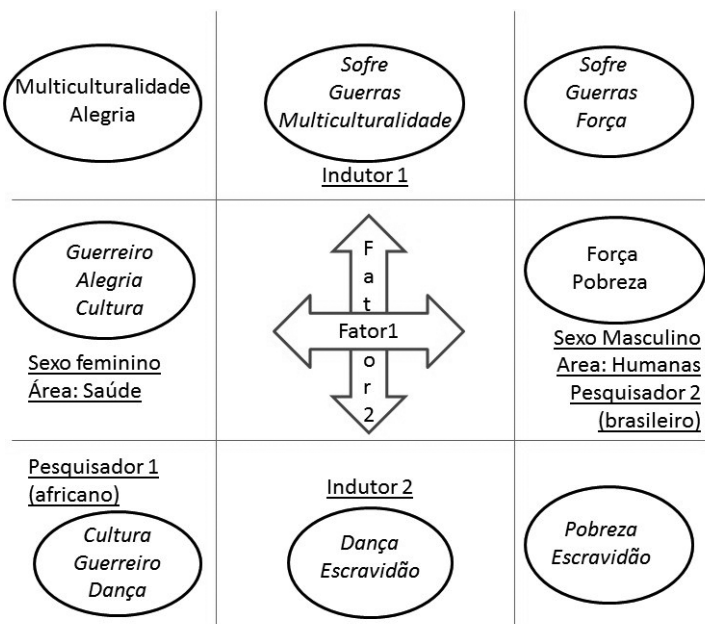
Multiculturalidade
Alegria

Sofre
Guerras
Multiculturalidade

Indutor 1

Sofre
Guerras
Força

Guerreiro
Alegria
Cultura

Sexo feminino
Área: Saúde

F
a
t
Fator1
o
r
2

Força
Pobreza

Sexo Masculino
Area: Humanas
Pesquisador 2
(brasileiro)

Pesquisador 1
(africano)

Cultura
Guerreiro
Dança

Indutor 2

Dança
Escravidão

Pobreza
Escravidão